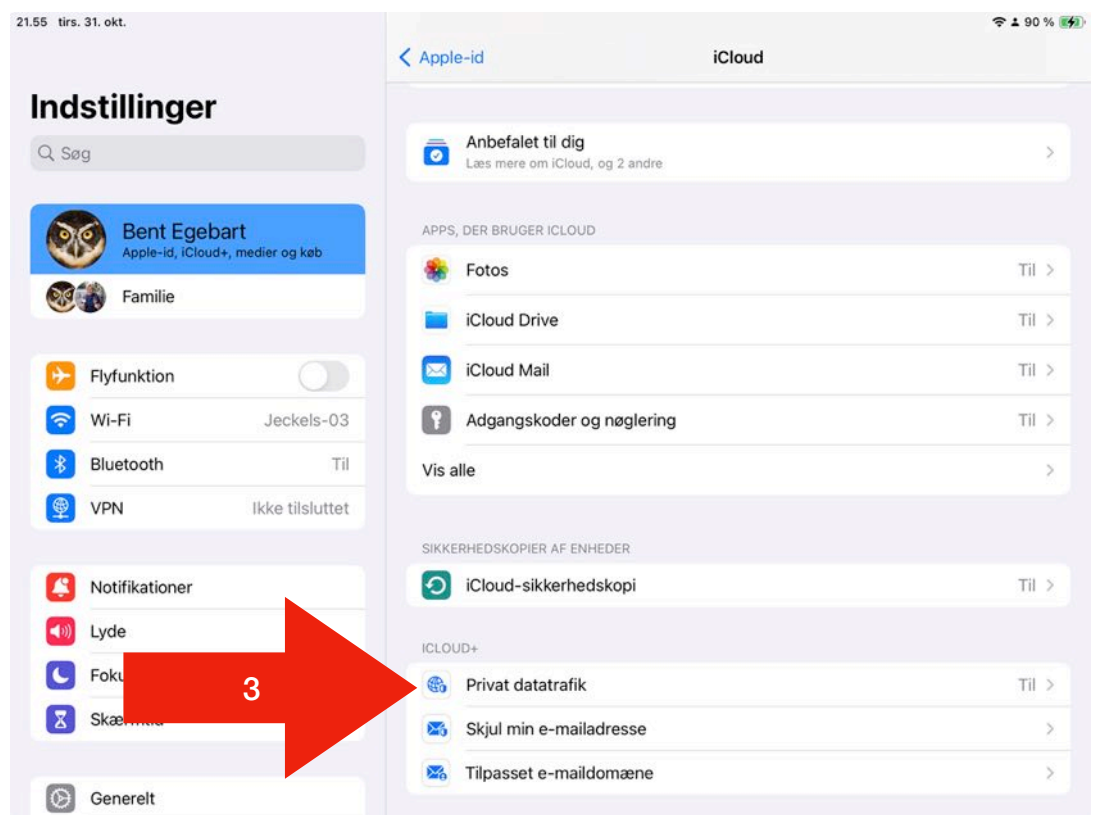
21.55 tirs. 31. okt.

90 %

Indstillinger

Søg

Bent Egebart
Apple-id, iCloud+, medier og køb

Familie

Flyfunktion

Wi-Fi Jeckels-03

Bluetooth Til

VPN Ikke tilsluttet

Notifikationer

Lyde

Foku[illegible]

Skæ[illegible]

Generelt

Apple-id

iCloud

Anbefalet til dig
Læs mere om iCloud, og 2 andre

APPS, DER BRUGER ICLOUD

Fotos Til

iCloud Drive Til

iCloud Mail Til

Adgangskoder og nøglering Til

Vis alle

SIKKERHEDSKOPIER AF ENHEDER

iCloud-sikkerhedskopi Til

ICLOUD+

3

Privat datatrafik Til

Skjul min e-mailadresse

Tilpasset e-maildomæne